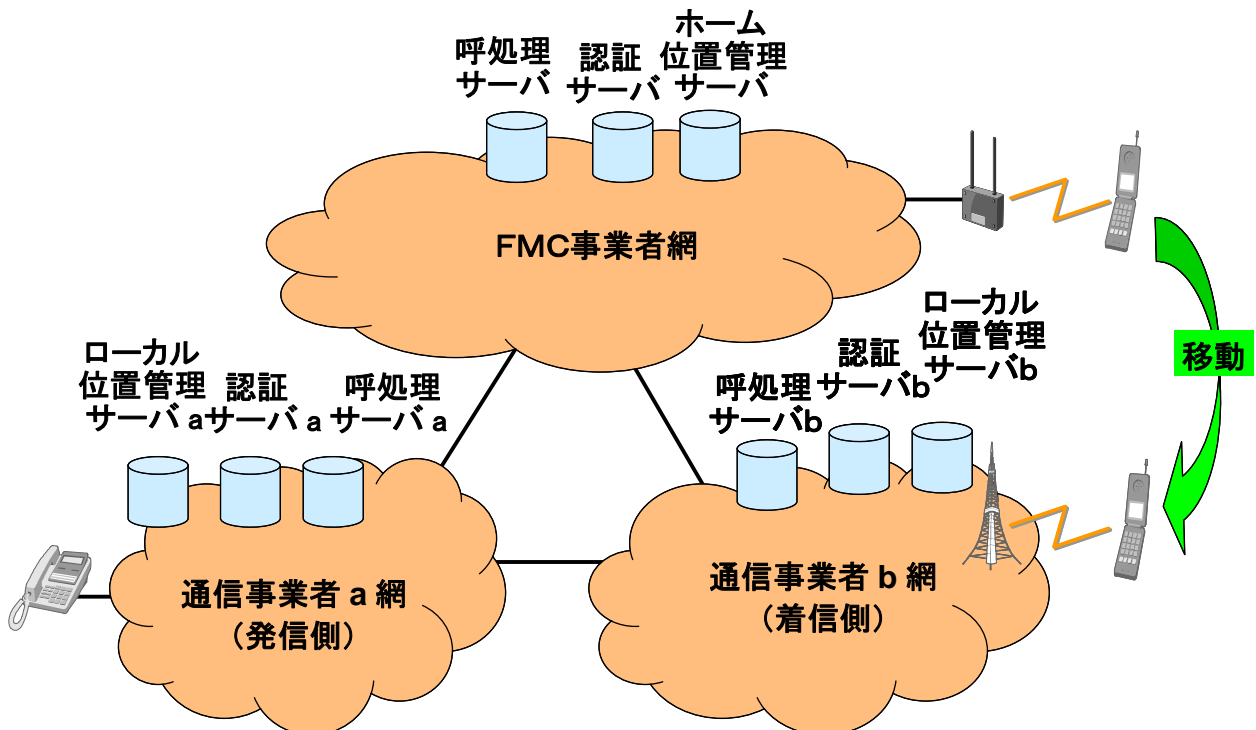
呼処理
サーバ

認証
サーバ

ホーム
位置管理
サーバ

FMC事業者網

移動

ローカル
位置管理
サーバ a

認証
サーバ a

呼処理
サーバ a

呼処理
サーバb

認証
サーバb

ローカル
位置管理
サーバb

通信事業者 a 網
（発信側）

通信事業者 b 網
（着信側）